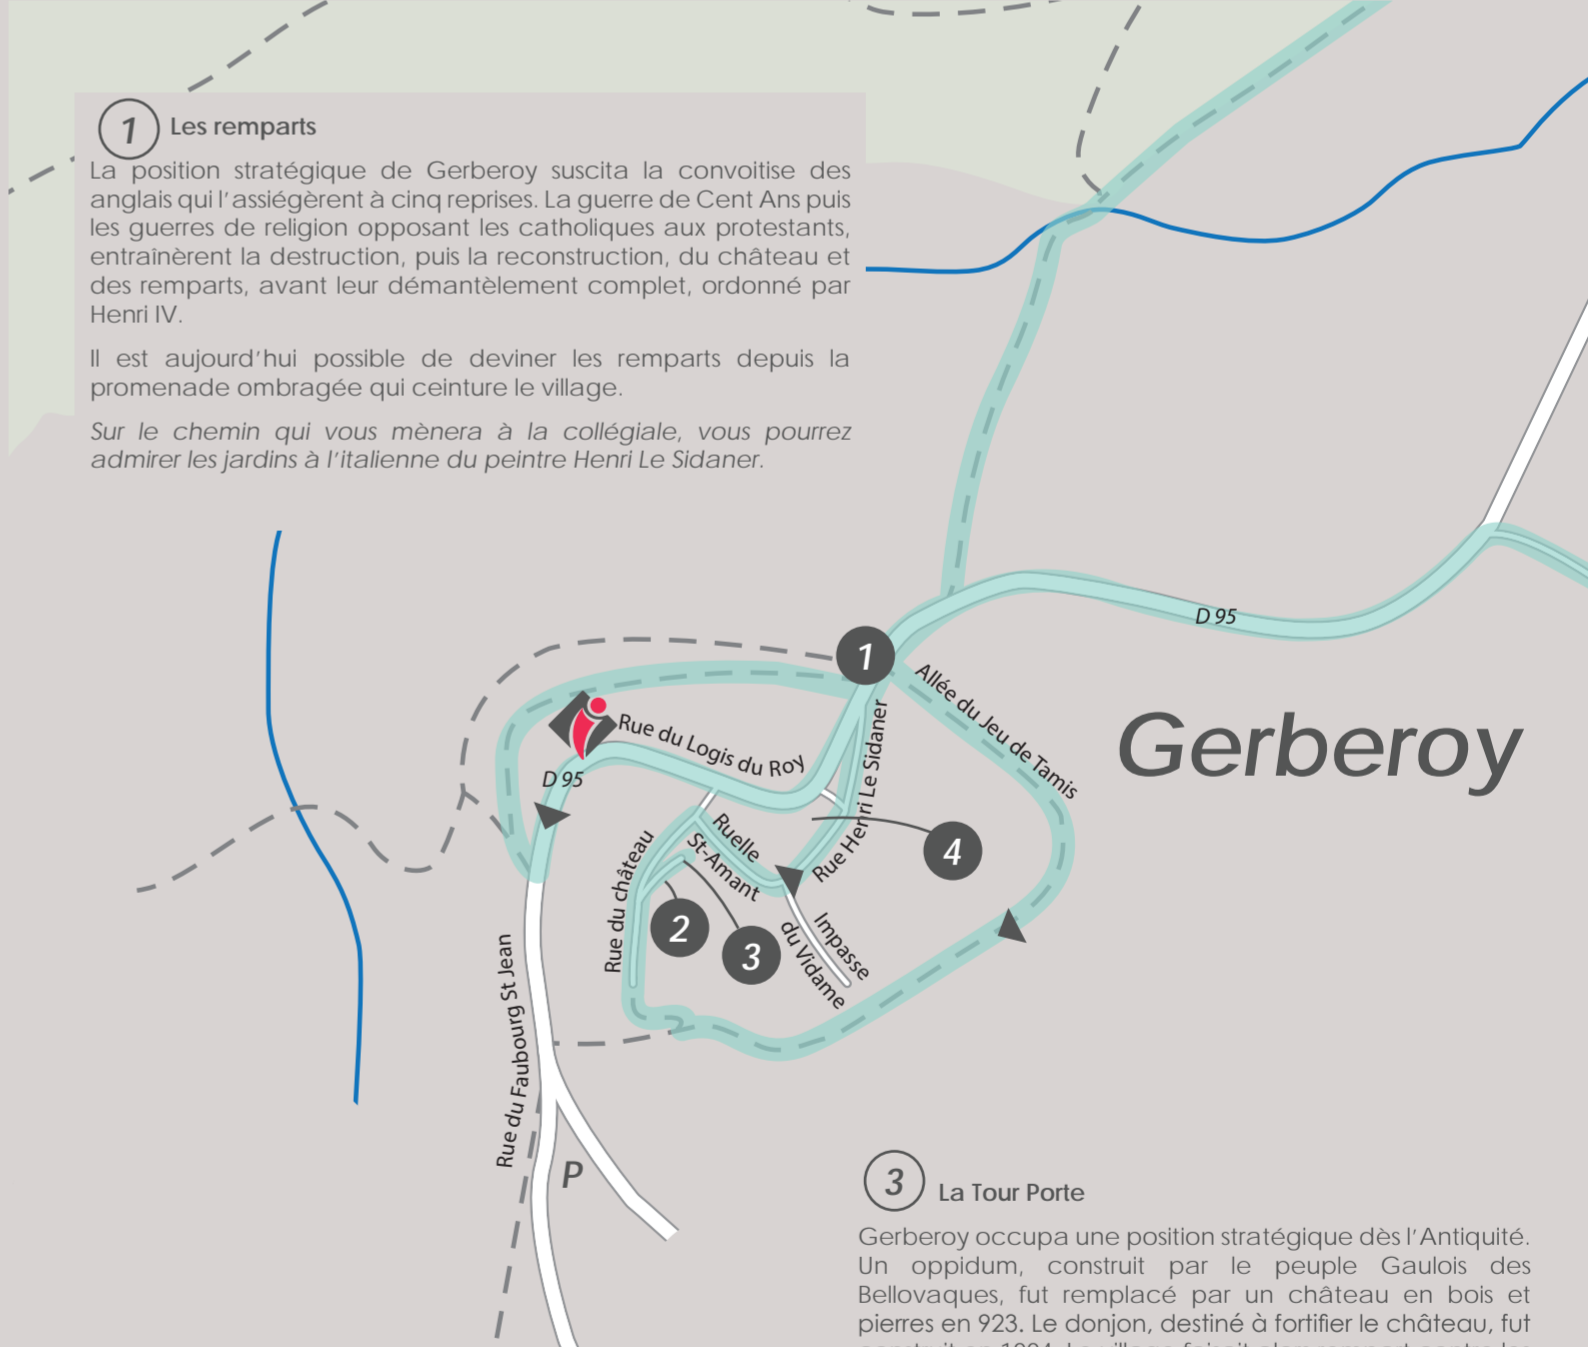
1 Les remparts

La position stratégique de Gerberoy suscita la convoitise des anglais qui l'assiégèrent à cinq reprises. La guerre de Cent Ans puis les guerres de religion opposant les catholiques aux protestants, entraînèrent la destruction, puis la reconstruction, du château et des remparts, avant leur démantèlement complet, ordonné par Henri IV.

Il est aujourd'hui possible de deviner les remparts depuis la promenade ombragée qui ceinture le village.

*Sur le chemin qui vous mènera à la collégiale, vous pourrez admirer les jardins à l'italienne du peintre Henri Le Sidaner.*

D 95

1

Allée du Jeu de Tamis

Gerberoy

Rue du Logis du Roy

D 95

Rue Henri Le Sidaner

4

Ruelle

St-Amant

Rue du château

2

3

Impasse

du Vidame

Rue du Faubourg St Jean

P

3 La Tour Porte

Gerberoy occupa une position stratégique dès l'Antiquité. Un oppidum, construit par le peuple Gaulois des Bellovaques, fut remplacé par un château en bois et pierres en 923. Le donjon, destiné à fortifier le château, fut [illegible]